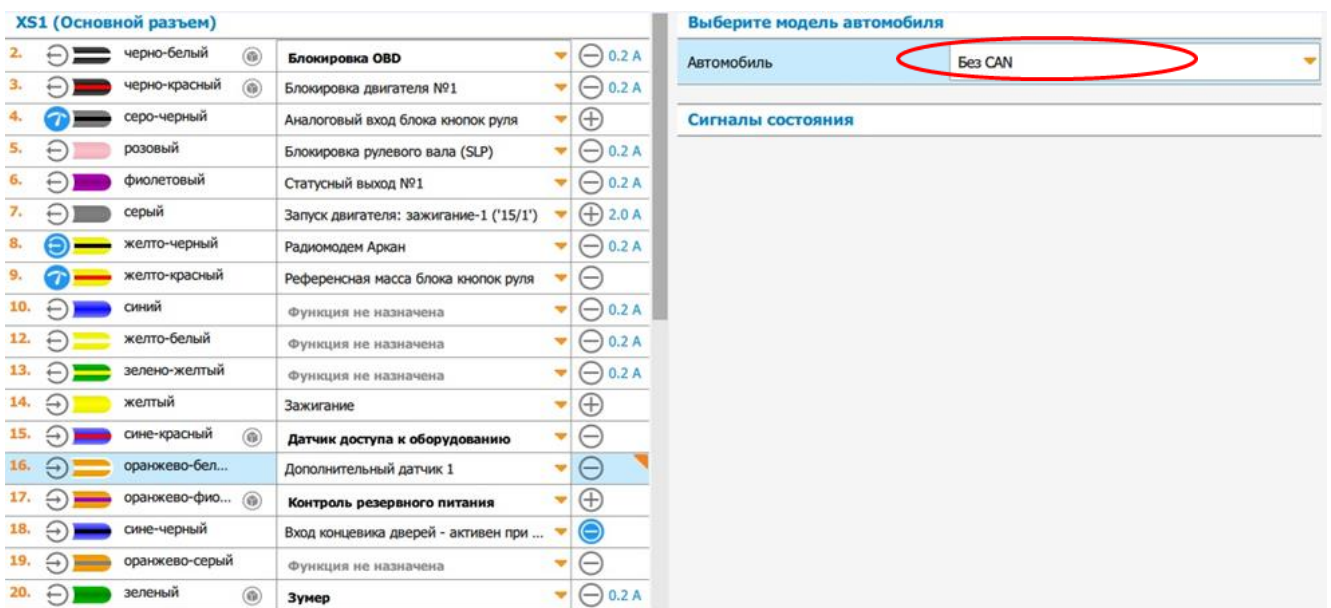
XS1 (Основной разъем)

| | | | |
|---|---|---|---|
| 2. | черно-белый | Блокировка OBD | 0.2 A |
| 3. | черно-красный | Блокировка двигателя №1 | 0.2 A |
| 4. | серо-черный | Аналоговый вход блока кнопок руля | |
| 5. | розовый | Блокировка рулевого вала (SLP) | 0.2 A |
| 6. | фиолетовый | Статусный выход №1 | 0.2 A |
| 7. | серый | Запуск двигателя: зажигание-1 ('15/1') | 2.0 A |
| 8. | желто-черный | Радиомодем Аркан | 0.2 A |
| 9. | желто-красный | Референсная масса блока кнопок руля | |
| 10. | синий | Функция не назначена | 0.2 A |
| 12. | желто-белый | Функция не назначена | 0.2 A |
| 13. | зелено-желтый | Функция не назначена | 0.2 A |
| 14. | желтый | Зажигание | |
| 15. | сине-красный | Датчик доступа к оборудованию | |
| 16. | оранжево-бел... | Дополнительный датчик 1 | |
| 17. | оранжево-фио... | Контроль резервного питания | |
| 18. | сине-черный | Вход концевика дверей - активен при ... | |
| 19. | оранжево-серый | Функция не назначена | |
| 20. | зеленый | Зумер | 0.2 A |

Выберите модель автомобиля

Автомобиль Без CAN

Сигналы состояния